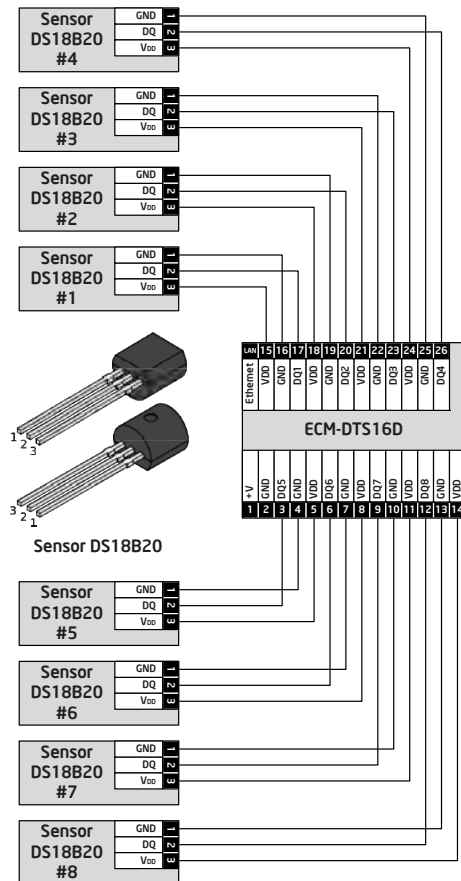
Sensor DS18B20 #4
GND 1
DQ 2
VDD 3

Sensor DS18B20 #3
GND 1
DQ 2
VDD 3

Sensor DS18B20 #2
GND 1
DQ 2
VDD 3

Sensor DS18B20 #1
GND 1
DQ 2
VDD 3

1 2 3

3 2 1

Sensor DS18B20

| LAN | 15 | 16 | 17 | 18 | 19 | 20 | 21 | 22 | 23 | 24 | 25 | 26 |
|---|---|---|---|---|---|---|---|---|---|---|---|---|
| Ethernet | VDD | GND | DQ1 | VDD | GND | DQ2 | VDD | GND | DQ3 | VDD | GND | DQ4 |

ECM-DTS16D

| +V | GND | DQ5 | GND | VDD | DQ6 | GND | VDD | DQ7 | GND | VDD | DQ8 | GND | VDD |
|---|---|---|---|---|---|---|---|---|---|---|---|---|---|
| 1 | 2 | 3 | 4 | 5 | 6 | 7 | 8 | 9 | 10 | 11 | 12 | 13 | 14 |

Sensor DS18B20 #5
GND 1
DQ 2
VDD 3

Sensor DS18B20 #6
GND 1
DQ 2
VDD 3

Sensor DS18B20 #7
GND 1
DQ 2
VDD 3

Sensor DS18B20 #8
GND 1
DQ 2
VDD 3